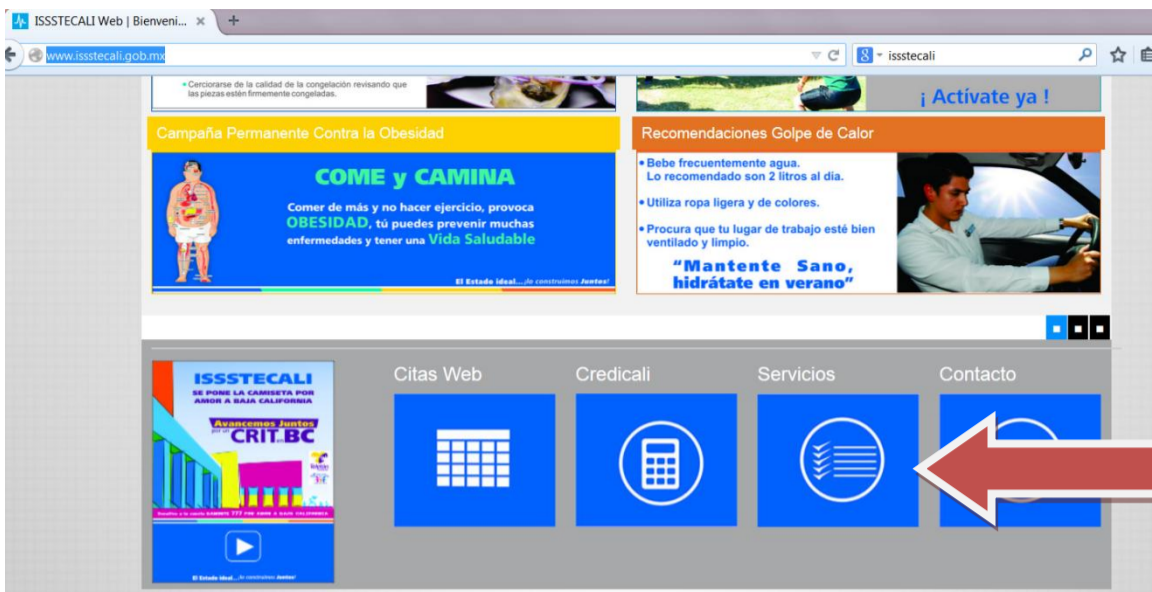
ISSSTECALI Web | Bienveni... ×

www.issstecali.gob.mx

issstecali

• Cerciorarse de la calidad de la congelación revisando que las piezas estén firmemente congeladas.

¡ Actívate ya !

Campaña Permanente Contra la Obesidad

COME y CAMINA

Comer de más y no hacer ejercicio, provoca OBESIDAD, tú puedes prevenir muchas enfermedades y tener una Vida Saludable

El Estado ideal....lo construimos Juntos!

Recomendaciones Golpe de Calor

• Bebe frecuentemente agua. Lo recomendado son 2 litros al día.

• Utiliza ropa ligera y de colores.

• Procura que tu lugar de trabajo esté bien ventilado y limpio.

"Mantente Sano, hidrátate en verano"

ISSSTECALI

SE PONE LA CAMISETA POR AMOR A BAJA CALIFORNIA

Avancemos Juntos por el CRIT BC

El Estado ideal....lo construimos Juntos!

Citas Web

Credicali

Servicios

Contacto